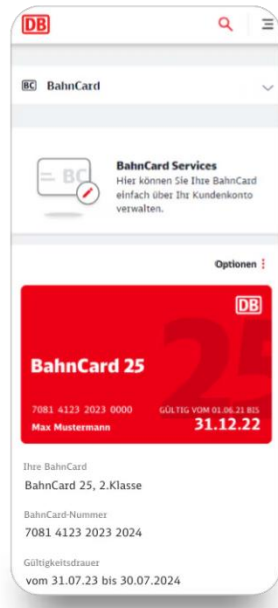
DB

BC BahnCard

BC

BahnCard Services
Hier können Sie Ihre BahnCard einfach über Ihr Kundenkonto verwalten.

Optionen

DB
25
BahnCard 25
7081 4123 2023 0000
Max Mustermann
GÜLTIG VOM 01.06.21 BIS
31.12.22

Ihre BahnCard
BahnCard 25, 2.Klasse

BahnCard-Nummer
7081 4123 2023 2024

Gültigkeitsdrauer
vom 31.07.23 bis 30.07.2024